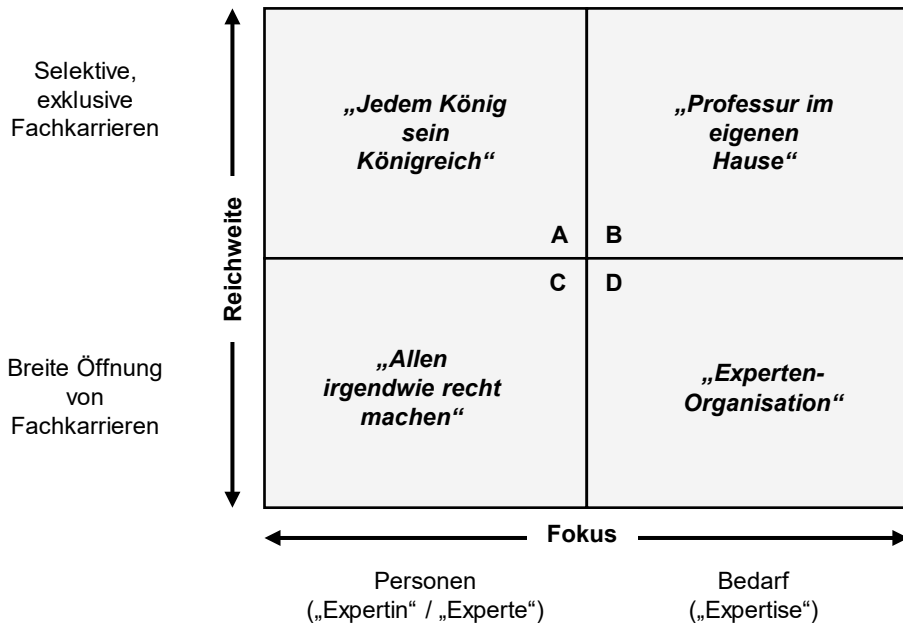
Selektive, exklusive Fachkarrieren

Reichweite

Breite Öffnung von Fachkarrieren

„Jedem König sein Königreich“

„Professur im eigenen Hause“

A

B

C

D

„Allen irgendwie recht machen“

„Experten-Organisation“

Fokus

Personen („Expertin“ / „Experte“)

Bedarf („Expertise“)